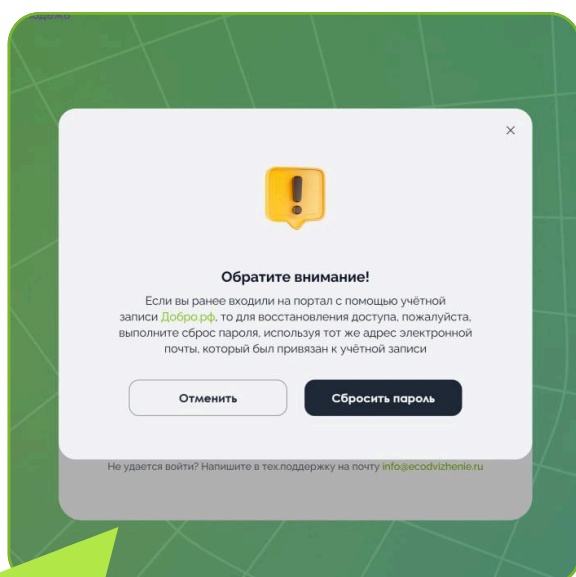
×

!

Обратите внимание!

Если вы ранее входили на портал с помощью учётной записи Добро.рф, то для восстановления доступа, пожалуйста, выполните сброс пароля, используя тот же адрес электронной почты, который был привязан к учётной записи

Отменить

Сбросить пароль

Не удается войти? Напишите в тех.поддержку на почту info@ecodvizhenie.ru